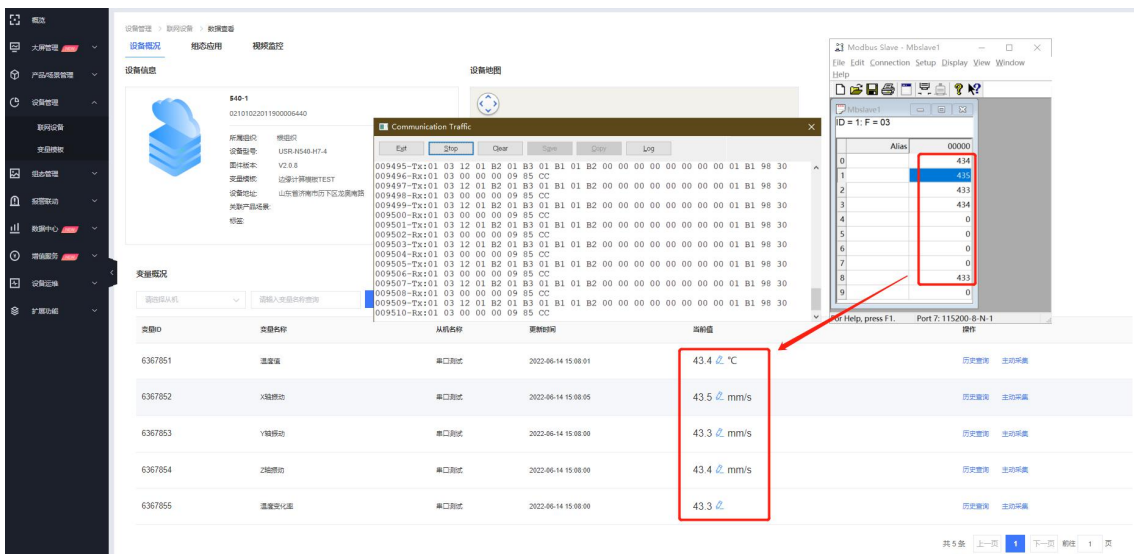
概览
大屏管理
产品场景管理
设备管理
联网设备
变量模板
组态管理
报警联动
数据中心
增值服务
设备运维
扩展功能

设备管理 > 联网设备 > 数据查看
设备概况 组态应用 视频监控
设备信息
设备地图
540-1
02101022011900006440
所属组织: 根组织
设备型号: USR-N540-H7-4
固件版本: V2.0.8
变量模板: 边缘计算模板TEST
设备地址: 山东省济南市历下区龙奥南路
关联产品场景:
标签:

变量概况
请选择从机
请输入变量名称查询

| 变量ID | 变量名称 | 从机名称 | 更新时间 | 当前值 | 操作 |
|---|---|---|---|---|---|
| 6367851 | 温度值 | 串口测试 | 2022-06-14 15:08:01 | 43.4 ℃ | 历史查询 主动采集 |
| 6367852 | X轴振动 | 串口测试 | 2022-06-14 15:08:05 | 43.5 mm/s | 历史查询 主动采集 |
| 6367853 | Y轴振动 | 串口测试 | 2022-06-14 15:08:00 | 43.3 mm/s | 历史查询 主动采集 |
| 6367854 | Z轴振动 | 串口测试 | 2022-06-14 15:08:00 | 43.4 mm/s | 历史查询 主动采集 |
| 6367855 | 温度变化率 | 串口测试 | 2022-06-14 15:08:00 | 43.3 | 历史查询 主动采集 |

共5条 上一页 1 下一页 前往 1 页

Communication Traffic
Exit Stop Clear Save Copy Log
009495-Tx:01 03 12 01 B2 01 B3 01 B1 01 B2 00 00 00 00 00 00 00 00 01 B1 98 30
009496-Rx:01 03 00 00 00 09 85 CC
009497-Tx:01 03 12 01 B2 01 B3 01 B1 01 B2 00 00 00 00 00 00 00 00 01 B1 98 30
009498-Rx:01 03 00 00 00 09 85 CC
009499-Tx:01 03 12 01 B2 01 B3 01 B1 01 B2 00 00 00 00 00 00 00 00 01 B1 98 30
009500-Rx:01 03 00 00 00 09 85 CC
009501-Tx:01 03 12 01 B2 01 B3 01 B1 01 B2 00 00 00 00 00 00 00 00 01 B1 98 30
009502-Rx:01 03 00 00 00 09 85 CC
009503-Tx:01 03 12 01 B2 01 B3 01 B1 01 B2 00 00 00 00 00 00 00 00 01 B1 98 30
009504-Rx:01 03 00 00 00 09 85 CC
009505-Tx:01 03 12 01 B2 01 B3 01 B1 01 B2 00 00 00 00 00 00 00 00 01 B1 98 30
009506-Rx:01 03 00 00 00 09 85 CC
009507-Tx:01 03 12 01 B2 01 B3 01 B1 01 B2 00 00 00 00 00 00 00 00 01 B1 98 30
009508-Rx:01 03 00 00 00 09 85 CC
009509-Tx:01 03 12 01 B2 01 B3 01 B1 01 B2 00 00 00 00 00 00 00 00 01 B1 98 30
009510-Rx:01 03 00 00 00 09 85 CC

Modbus Slave - Mbslave1
File Edit Connection Setup Display View Window Help
Mbslave1
ID = 1: F = 03

| | Alias | 00000 |
|---|---|---|
| 0 | | 434 |
| 1 | | 435 |
| 2 | | 433 |
| 3 | | 434 |
| 4 | | 0 |
| 5 | | 0 |
| 6 | | 0 |
| 7 | | 0 |
| 8 | | 433 |
| 9 | | 0 |

For Help, press F1. Port 7: 115200-8-N-1